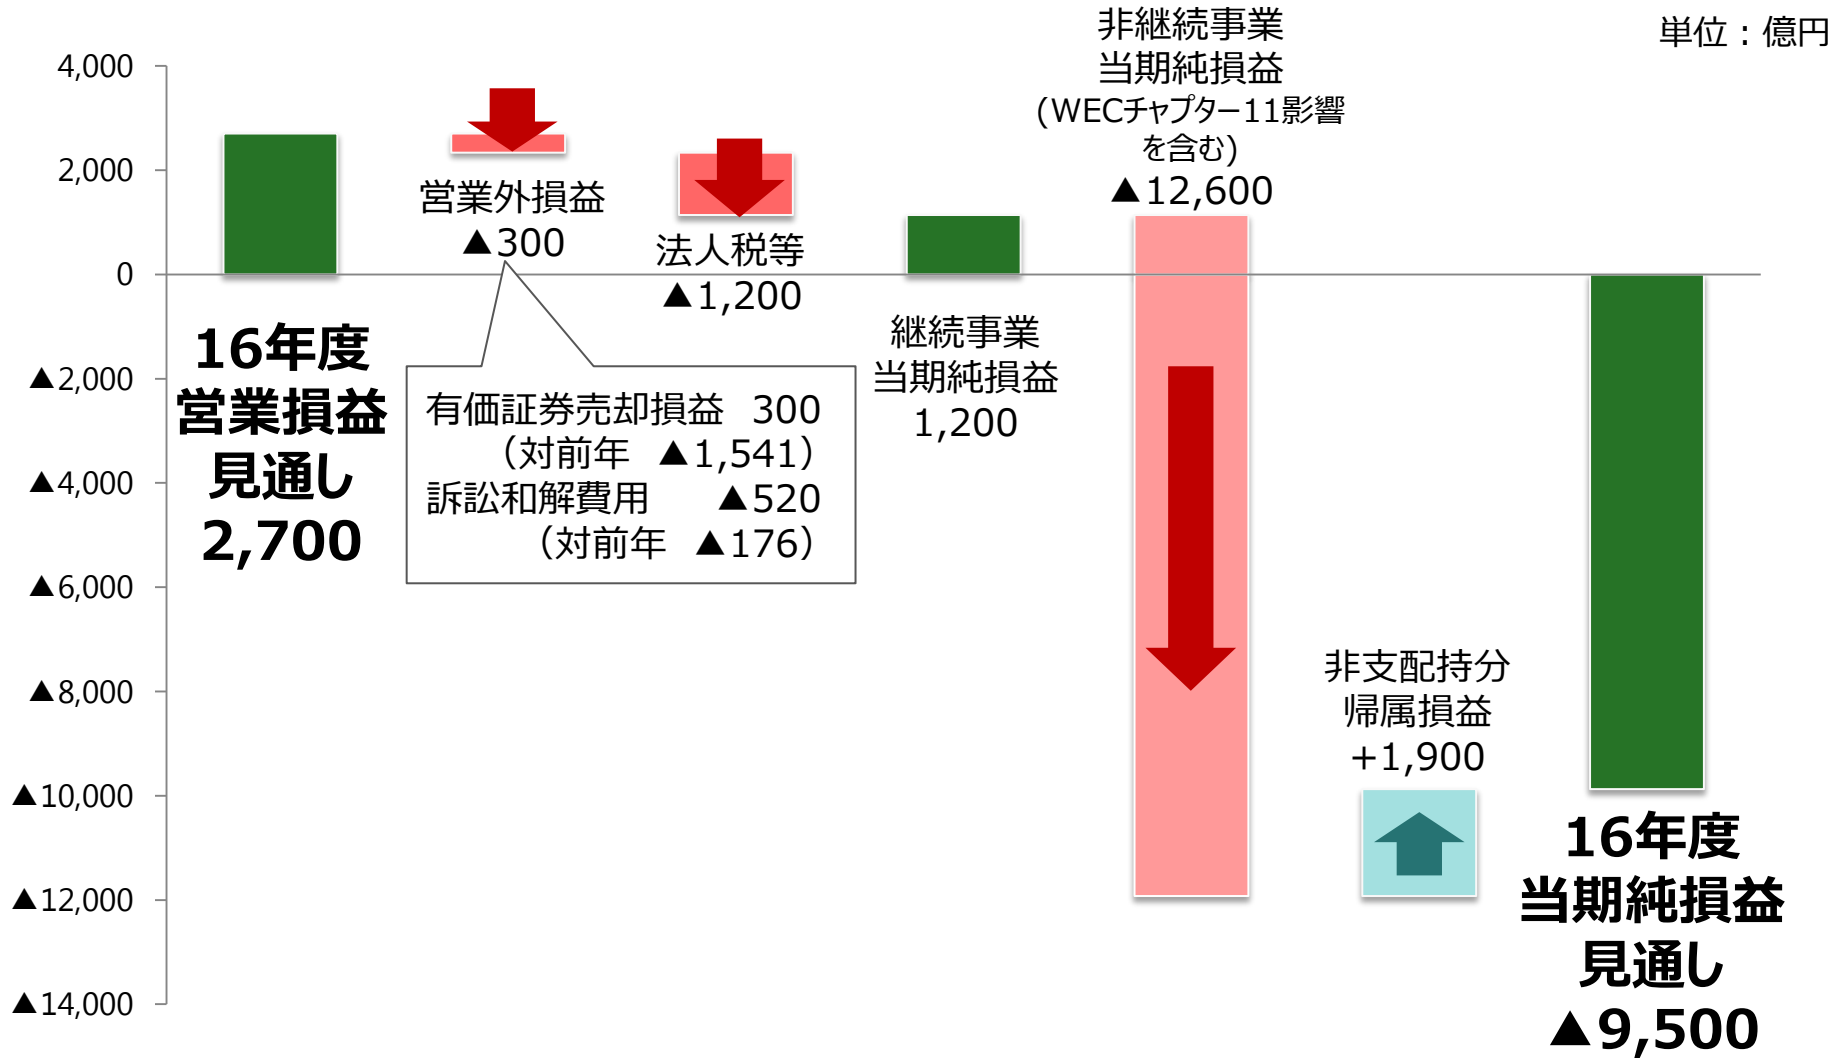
単位：億円

4,000
2,000
0
▲2,000
▲4,000
▲6,000
▲8,000
▲10,000
▲12,000
▲14,000

16年度
営業損益
見通し
2,700

営業外損益
▲300

有価証券売却損益　300
（対前年　▲1,541）
訴訟和解費用　▲520
（対前年　▲176）

法人税等
▲1,200

継続事業
当期純損益
1,200

非継続事業
当期純損益
(WECチャプター11影響を含む)
▲12,600

非支配持分
帰属損益
+1,900

16年度
当期純損益
見通し
▲9,500